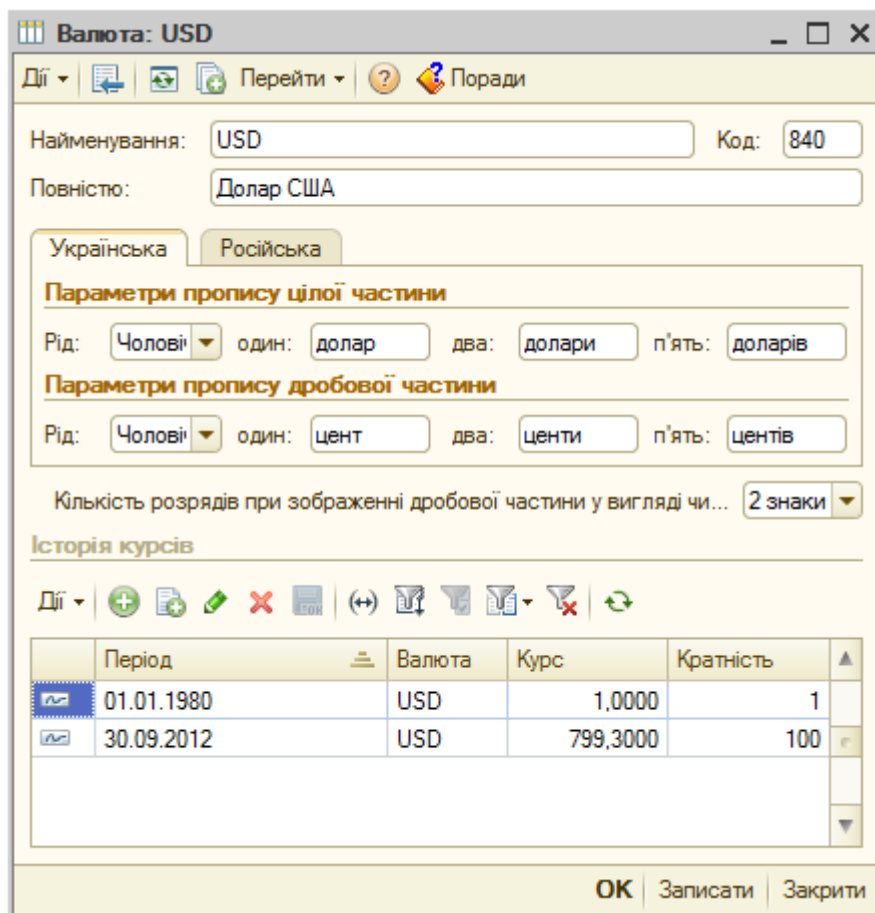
Валюта: USD

Дії ▾ Перейти ▾ Поради

Найменування: USD Код: 840

Повністю: Долар США

Українська | Російська

Параметри пропису цілої частини

Рід: Чолові один: долар два: долари п'ять: доларів

Параметри пропису дробової частини

Рід: Чолові один: цент два: центи п'ять: центів

Кількість розрядів при зображенні дробової частини у вигляді чи... 2 знаки

Історія курсів

Дії ▾

| | Період | Валюта | Курс | Кратність |
|---|---|---|---|---|
| | 01.01.1980 | USD | 1,0000 | 1 |
| | 30.09.2012 | USD | 799,3000 | 100 |

OK | Записати | Закрити